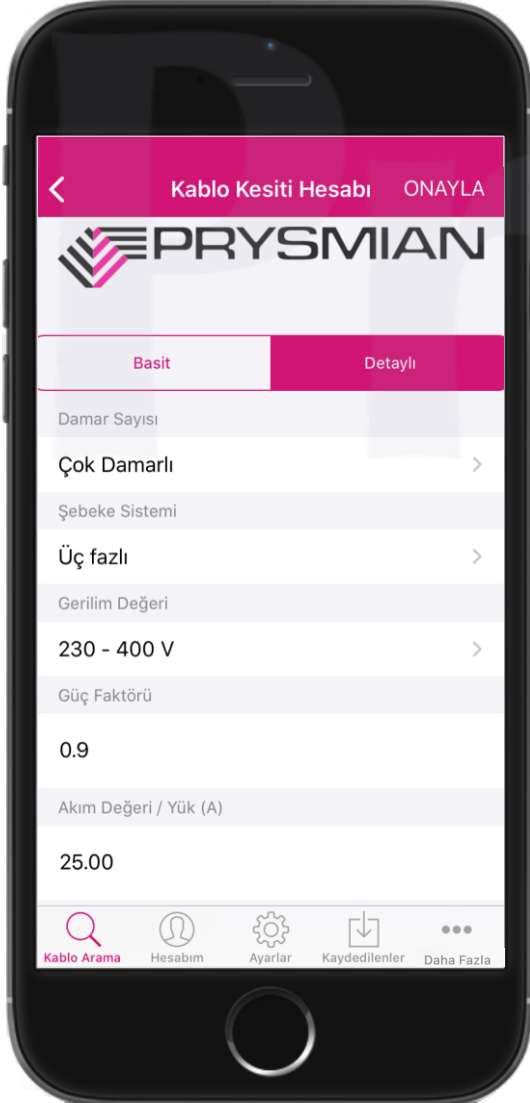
Kablo Kesiti Hesabı ONAYLA

PRYSMIAN

Basit
Detaylı

Damar Sayısı
Çok Damarlı

Şebeke Sistemi
Üç fazlı

Gerilim Değeri
230 - 400 V

Güç Faktörü
0.9

Akım Değeri / Yük (A)
25.00

Kablo Arama
Hesabım
Ayarlar
Kaydedilenler
Daha Fazla